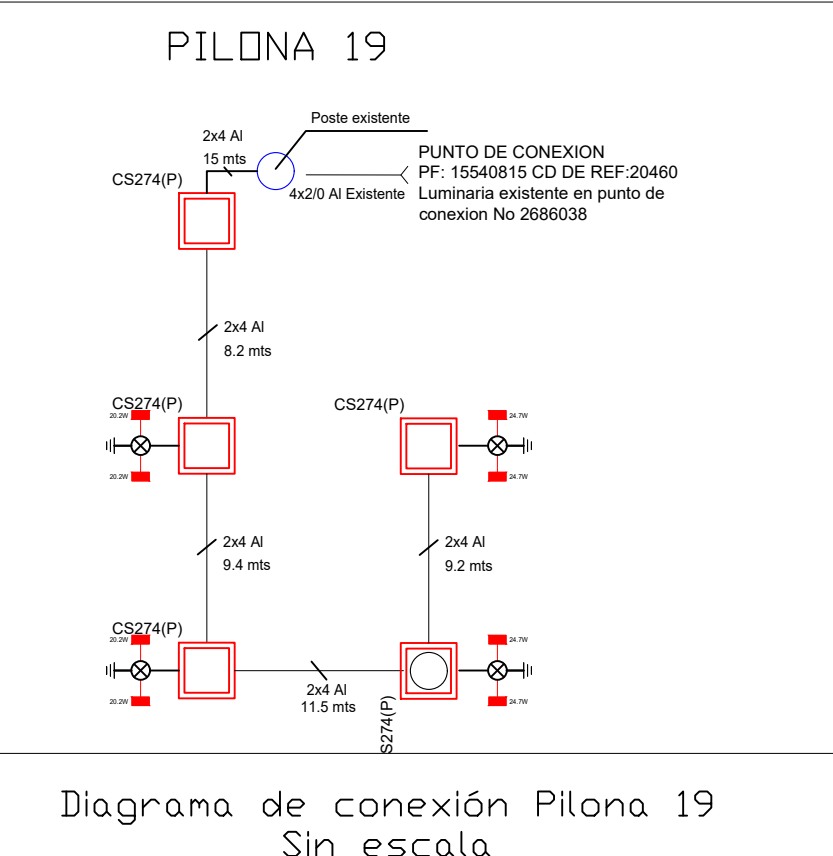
PILONA 19

Poste existente

2x4 Al
15 mts

CS274(P)

PUNTO DE CONEXION
PF: 15540815 CD DE REF:20460
Luminaria existente en punto de conexion No 2686038

4x2/0 Al Existente

2x4 Al
8.2 mts

CS274(P)
20.2W
20.2W

CS274(P)
24.7W
24.7W

2x4 Al
9.4 mts

2x4 Al
9.2 mts

CS274(P)
20.2W
20.2W

24.7W
24.7W

2x4 Al
11.5 mts

S274(P)

Diagrama de conexión Pilona 19
Sin escala